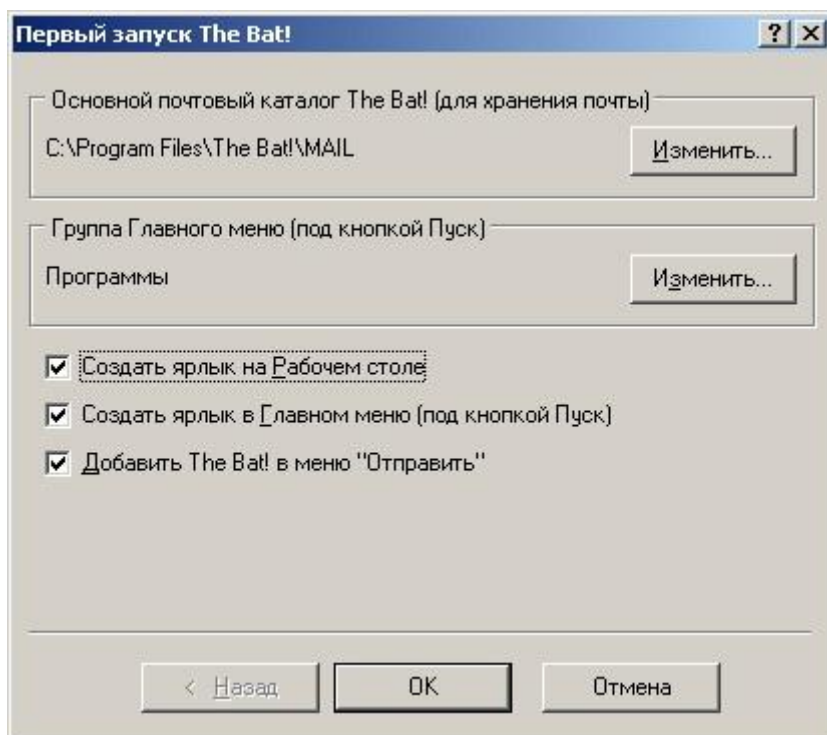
Первый запуск The Bat!

? X

Основной почтовый каталог The Bat! (для хранения почты)

C:\Program Files\The Bat!\MAIL

Изменить...

Группа Главного меню (под кнопкой Пуск)

Программы

Изменить...

Создать ярлык на Рабочем столе

Создать ярлык в Главном меню (под кнопкой Пуск)

Добавить The Bat! в меню "Отправить"

< Назад

OK

Отмена